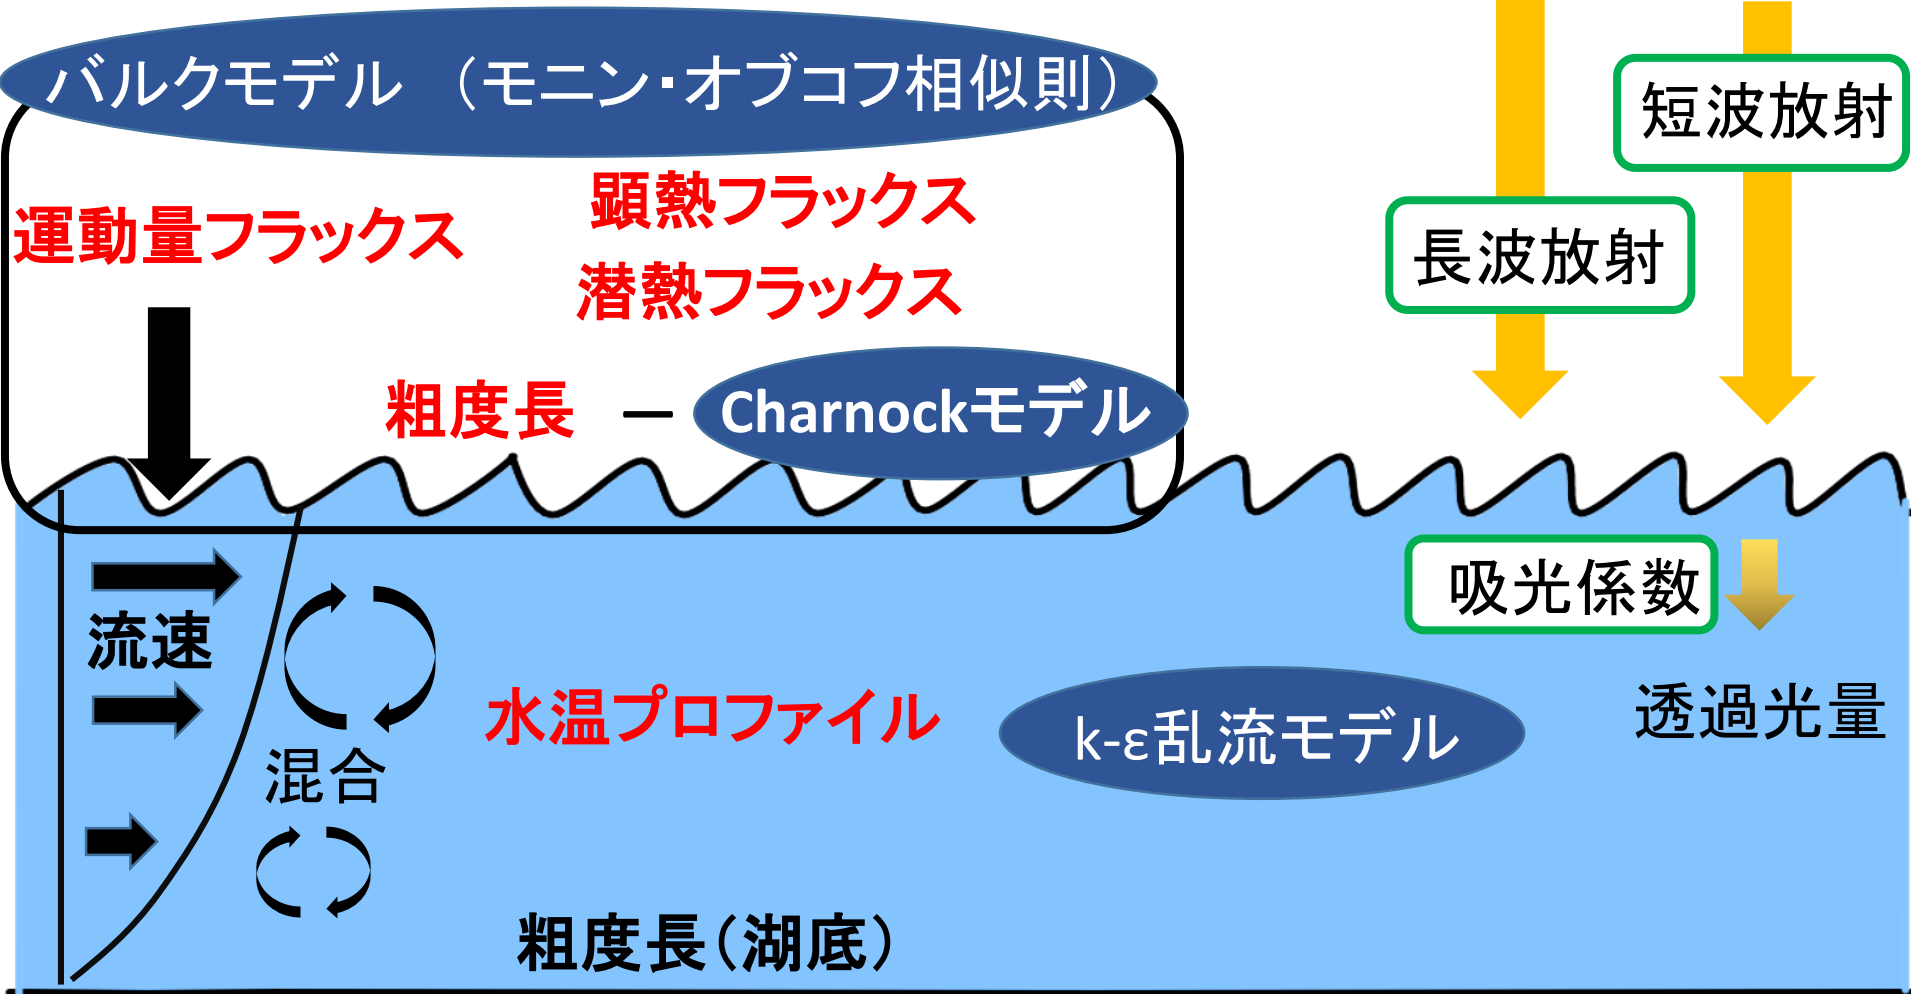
バルクモデル（モニン･オブコフ相似則）

運動量フラックス

顕熱フラックス

潜熱フラックス

粗度長 ― Charnockモデル

短波放射

長波放射

吸光係数

透過光量

流速

混合

水温プロファイル

k-ε乱流モデル

粗度長（湖底）